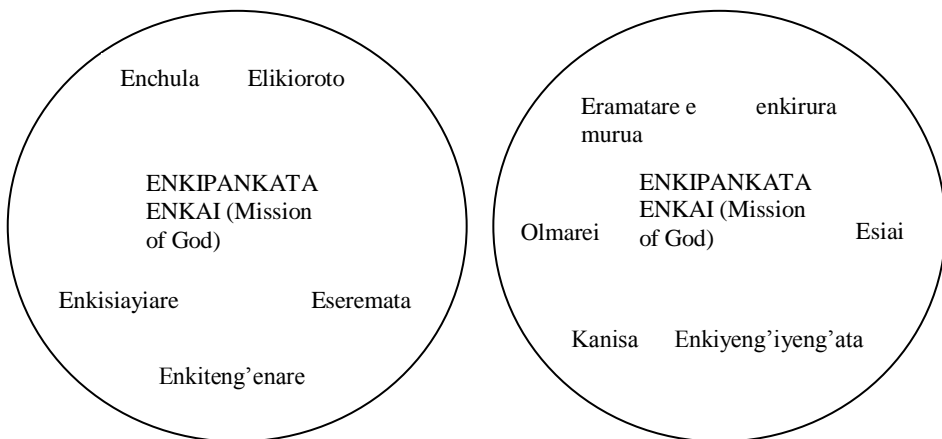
Enchula Elikioroto

ENKIPANKATA ENKAI (Mission of God)

Enkisiayiare Eseremata

Enkiteng'enare

Eramatare e enkirura murua

ENKIPANKATA ENKAI (Mission of God)

Olmarei Esiai

Kanisa Enkiyeng'iyeng'ata